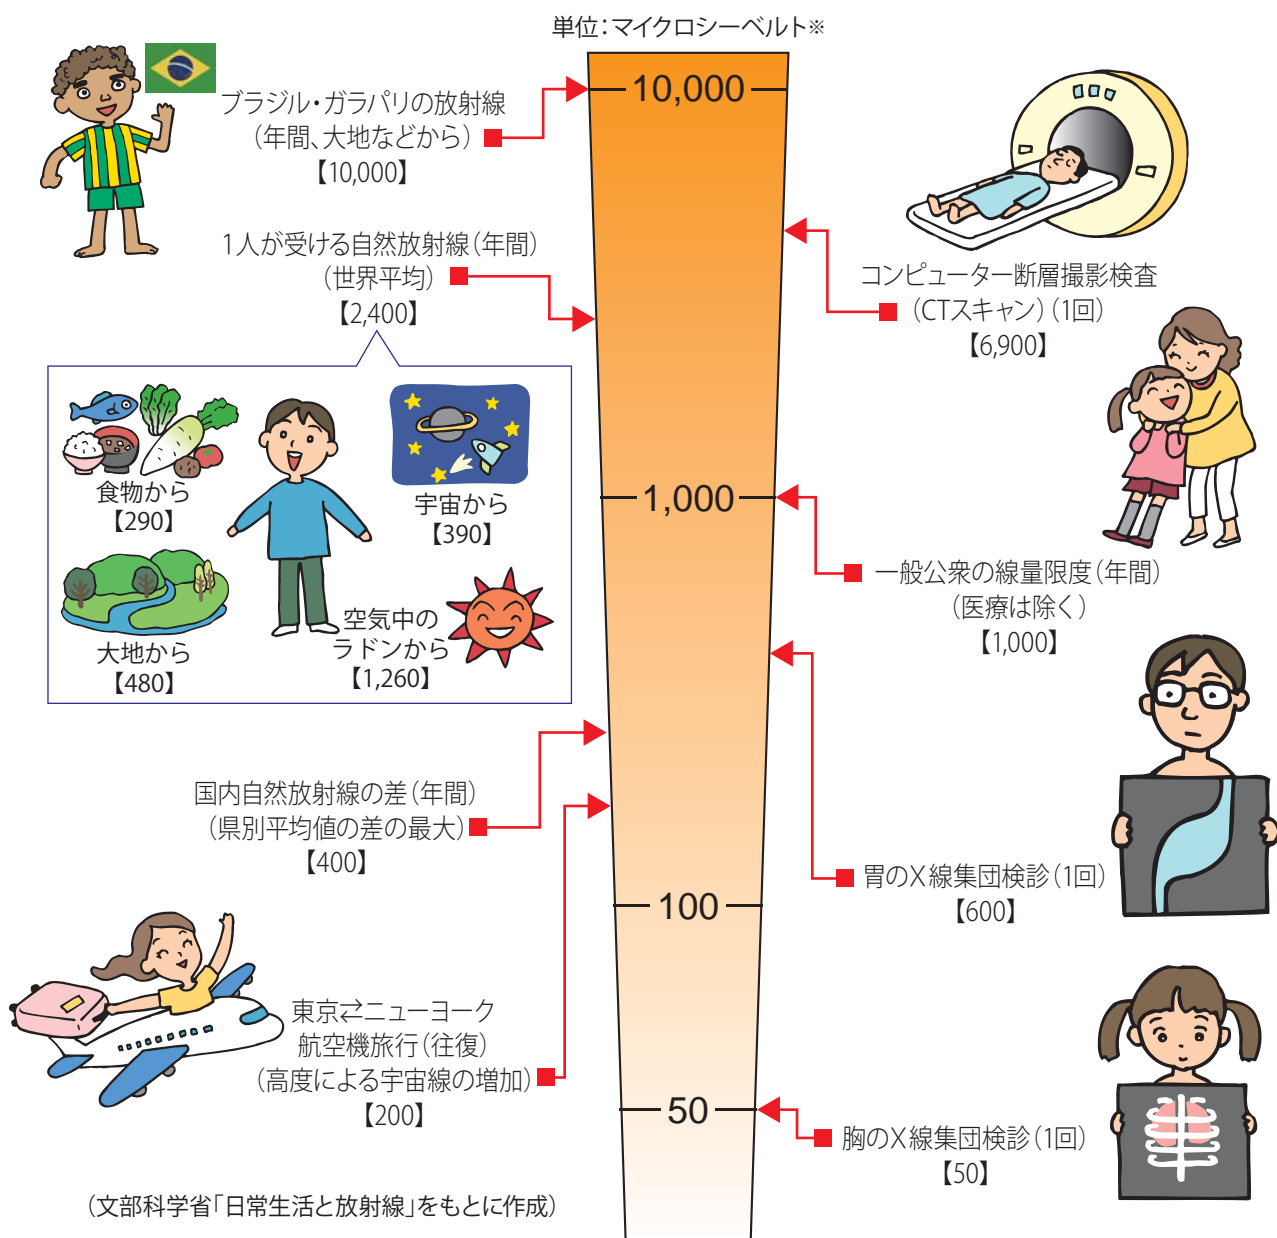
単位:マイクロシーベルト※

10,000

1,000

100

50

ブラジル・ガラパリの放射線
(年間、大地などから)
【10,000】

1人が受ける自然放射線(年間)
(世界平均)
【2,400】

食物から
【290】

宇宙から
【390】

大地から
【480】

空気中の
ラドンから
【1,260】

国内自然放射線の差(年間)
(県別平均値の差の最大)
【400】

東京⇄ニューヨーク
航空機旅行(往復)
(高度による宇宙線の増加)
【200】

コンピューター断層撮影検査
(CTスキャン)(1回)
【6,900】

一般公衆の線量限度(年間)
(医療は除く)
【1,000】

胃のX線集団検診(1回)
【600】

胸のX線集団検診(1回)
【50】

(文部科学省「日常生活と放射線」をもとに作成)